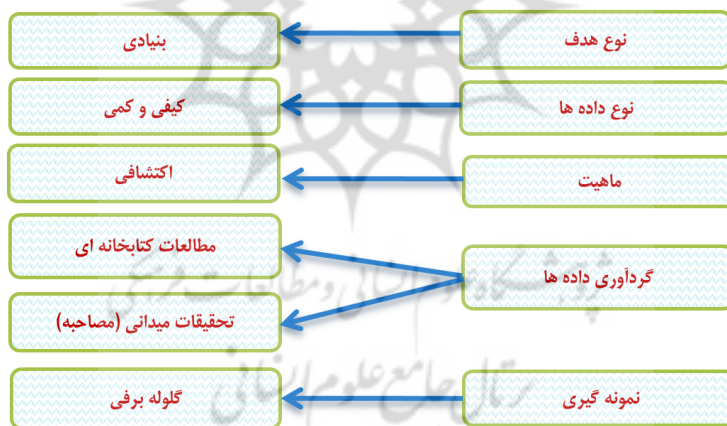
نوع هدف

بنیادی

نوع داده ها

کیفی و کمی

ماهیت

اکتشافی

گردآوری داده ها

مطالعات کتابخانه ای

تحقیقات میدانی (مصاحبه)

نمونه گیری

گلوله برفی

پژوهشگاه علوم انسانی و مطالعات فرهنگی
پرتال جامع علوم انسانی